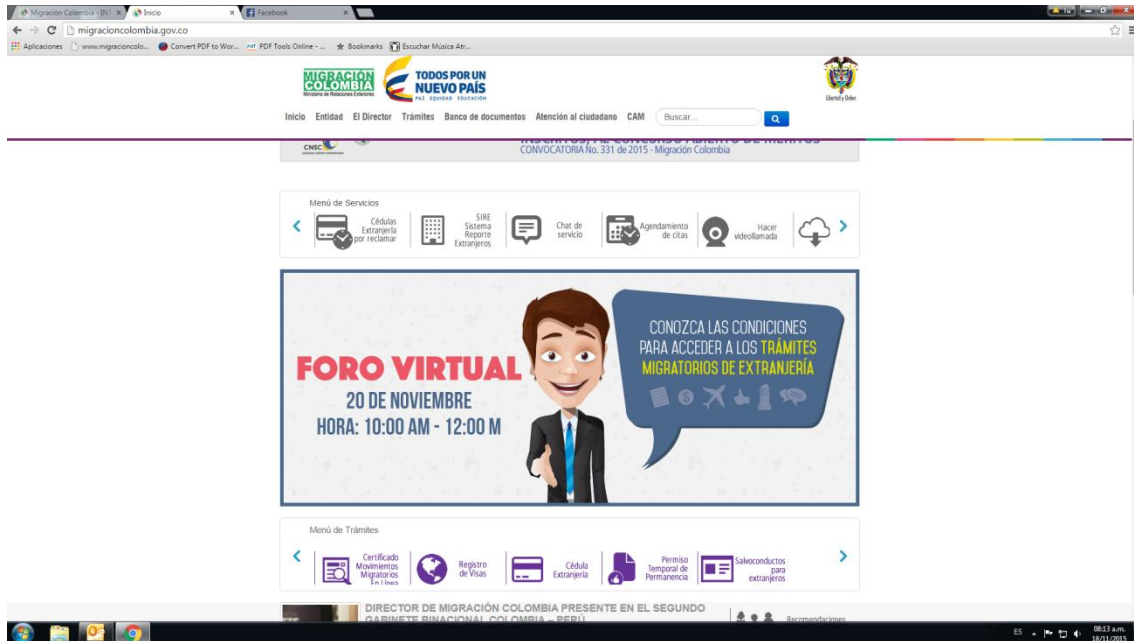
Migración Colombia - INI | Inicio | Facebook

migracioncolombia.gov.co

Aplicaciones | www.migracioncolo... | Convert PDF to Wor... | PDF Tools Online - ... | Bookmarks | Escuchar Música Atr...

MIGRACIÓN COLOMBIA Ministerio de Relaciones Exteriores

TODOS POR UN NUEVO PAÍS PAZ EQUIDAD EDUCACIÓN

Libertad y Orden

Inicio Entidad El Director Trámites Banco de documentos Atención al ciudadano CAM Buscar...

CNSC

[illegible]

CONVOCATORIA No. 331 de 2015 - Migración Colombia

Menú de Servicios

Cédulas Extranjería por reclamar

SIRE Sistema Reporte Extranjeros

Chat de servicio

Agendamiento de citas

Hacer videollamada

FORO VIRTUAL

20 DE NOVIEMBRE

HORA: 10:00 AM - 12:00 M

CONOZCA LAS CONDICIONES PARA ACCEDER A LOS TRÁMITES MIGRATORIOS DE EXTRANJERÍA

Menú de Trámites

Certificado Movimientos Migratorios En Línea

Registro de Visas

Cédula Extranjería

Permiso Temporal de Permanencia

Salvoconductos para extranjeros

DIRECTOR DE MIGRACIÓN COLOMBIA PRESENTE EN EL SEGUNDO GABINETE BINACIONAL COLOMBIA – PERÚ

Recomendaciones

ES 08:13 a.m. 18/11/2015